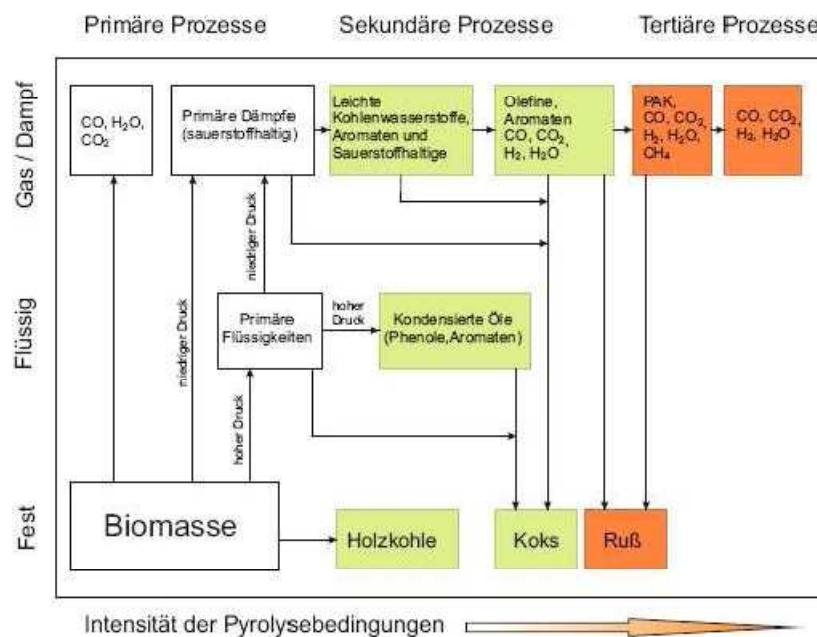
Primäre Prozesse

Sekundäre Prozesse

Tertiäre Prozesse

Gas / Dampf

Flüssig

Fest

CO, $H_2O$, $CO_2$

Primäre Dämpfe (sauerstoffhaltig)

Leichte Kohlenwasserstoffe, Aromaten und Sauerstoffhaltige

Olefine, Aromaten CO, $CO_2$, $H_2$, $H_2O$

PAK, CO, $CO_2$, $H_2$, $H_2O$, $CH_4$

CO, $CO_2$, $H_2$, $H_2O$

niedriger Druck

niedriger Druck

Primäre Flüssigkeiten

hoher Druck

Kondensierte Öle (Phenole,Aromaten)

hoher Druck

Biomasse

Holzkohle

Koks

Ruß

Intensität der Pyrolysebedingungen